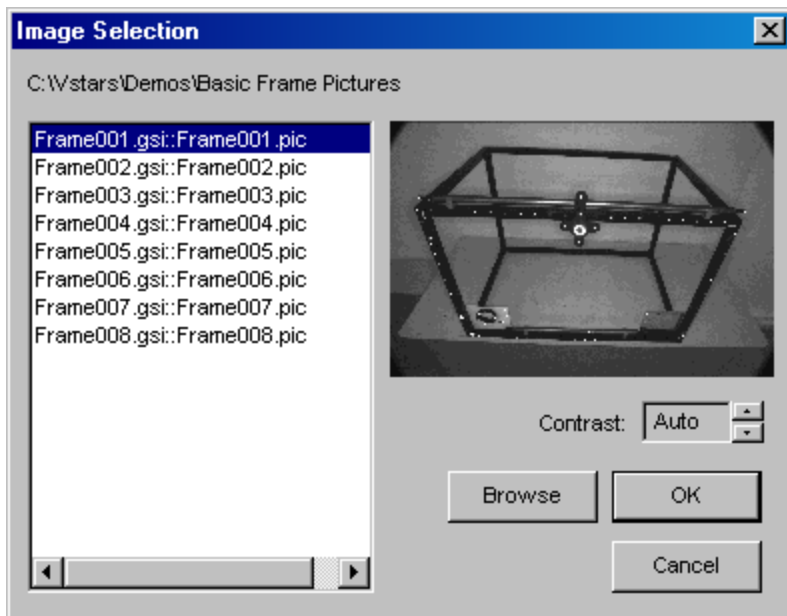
Image Selection

C:\Vstars\Demos\Basic Frame Pictures

Frame001.gsi::Frame001.pic
Frame002.gsi::Frame002.pic
Frame003.gsi::Frame003.pic
Frame004.gsi::Frame004.pic
Frame005.gsi::Frame005.pic
Frame006.gsi::Frame006.pic
Frame007.gsi::Frame007.pic
Frame008.gsi::Frame008.pic

Contrast: Auto

Browse

OK

Cancel